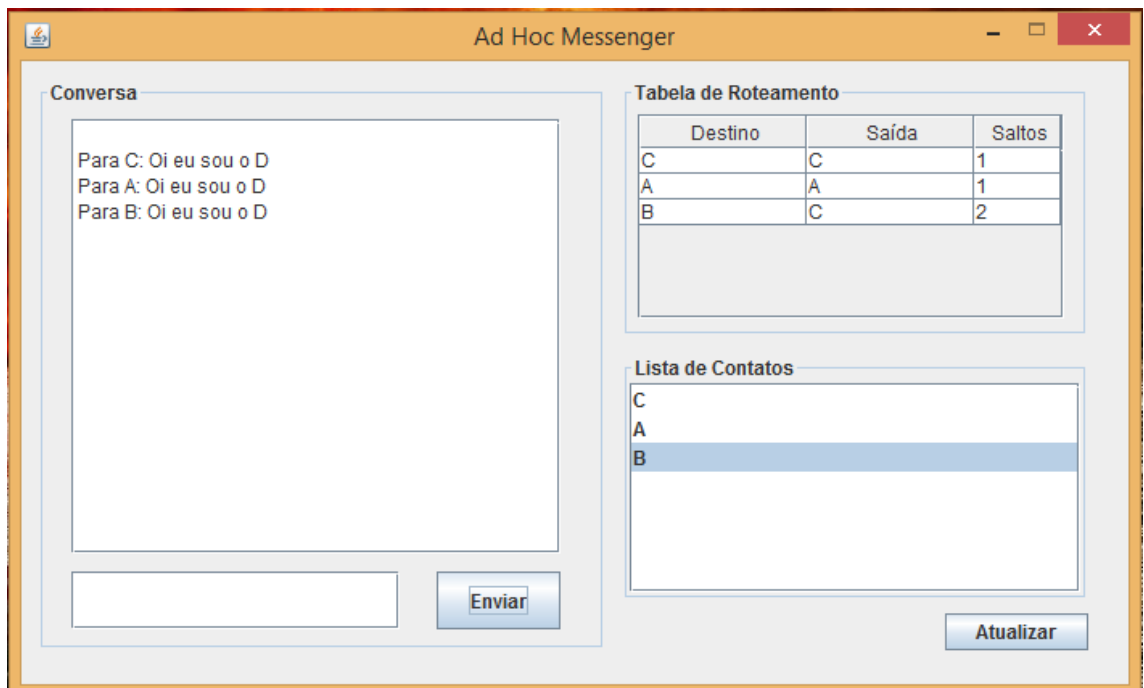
Ad Hoc Messenger

Conversa

Para C: Oi eu sou o D
Para A: Oi eu sou o D
Para B: Oi eu sou o D

Enviar

Tabela de Roteamento

| Destino | Saída | Saltos |
|---|---|---|
| C | C | 1 |
| A | A | 1 |
| B | C | 2 |

Lista de Contatos

C
A
B

Atualizar